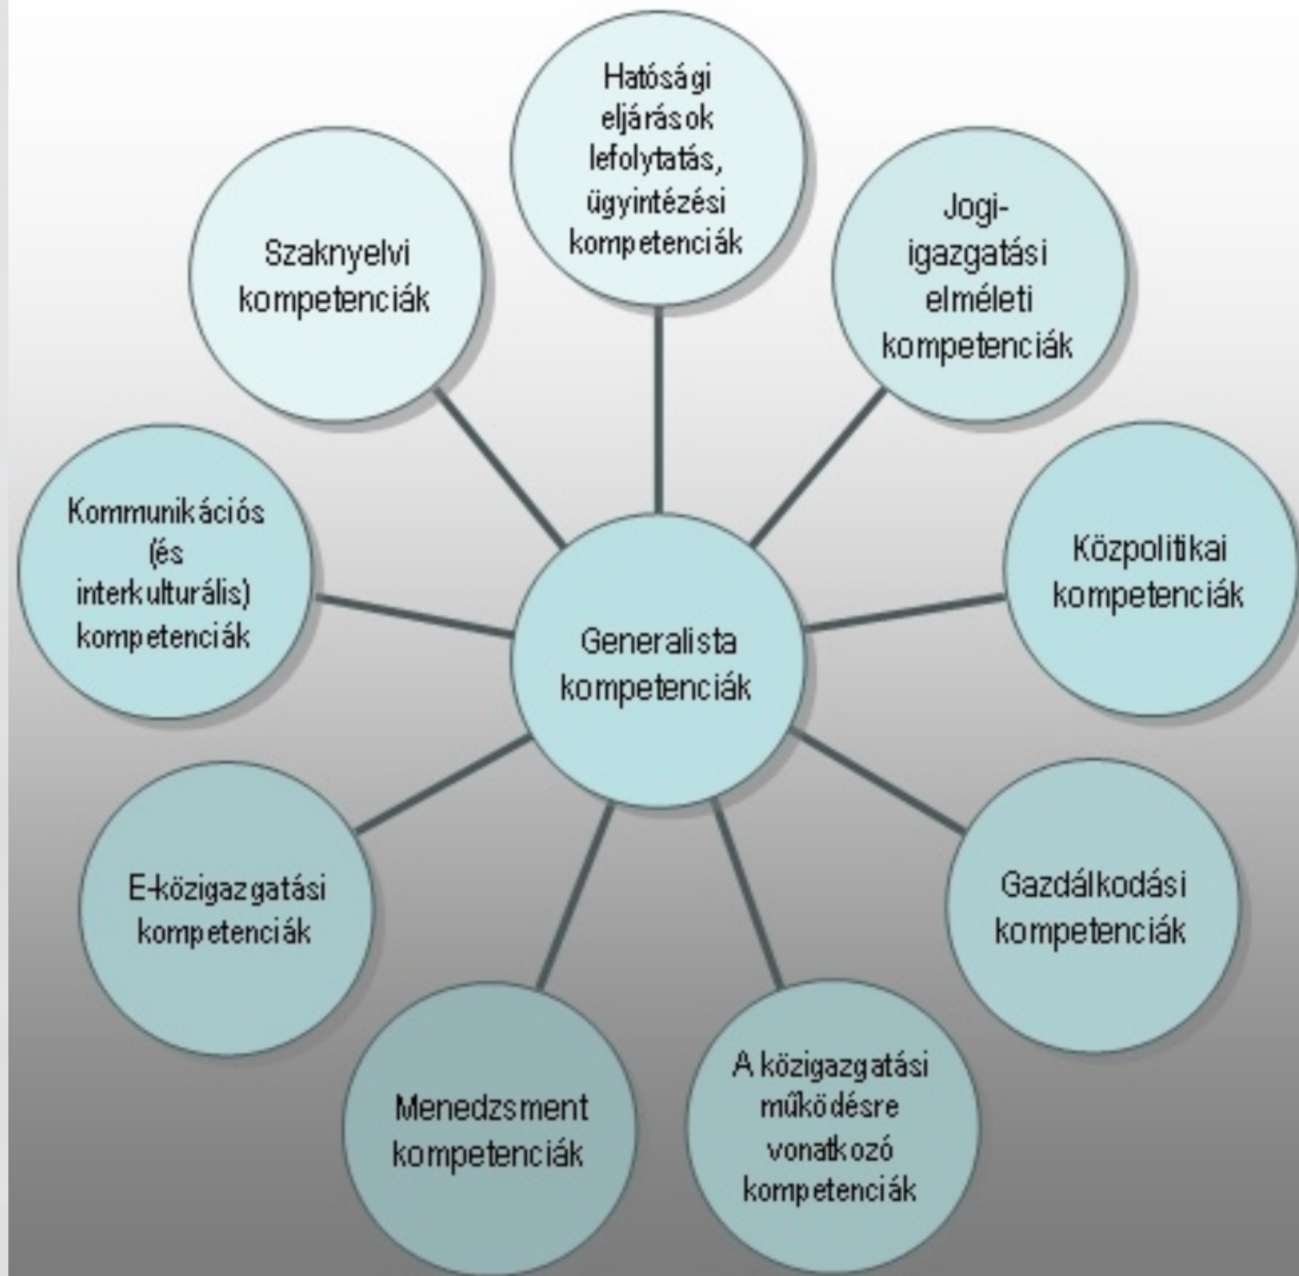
Hatósági eljárások lefolytatás, ügyintézési kompetenciák

Jogi-igazgatási elméleti kompetenciák

Szaknyelvi kompetenciák

Kommunikációs (és interkulturális) kompetenciák

Generalista kompetenciák

Közpolitikai kompetenciák

E-közigazgatási kompetenciák

Gazdálkodási kompetenciák

Menedzsment kompetenciák

A közigazgatási működésre vonatkozó kompetenciák